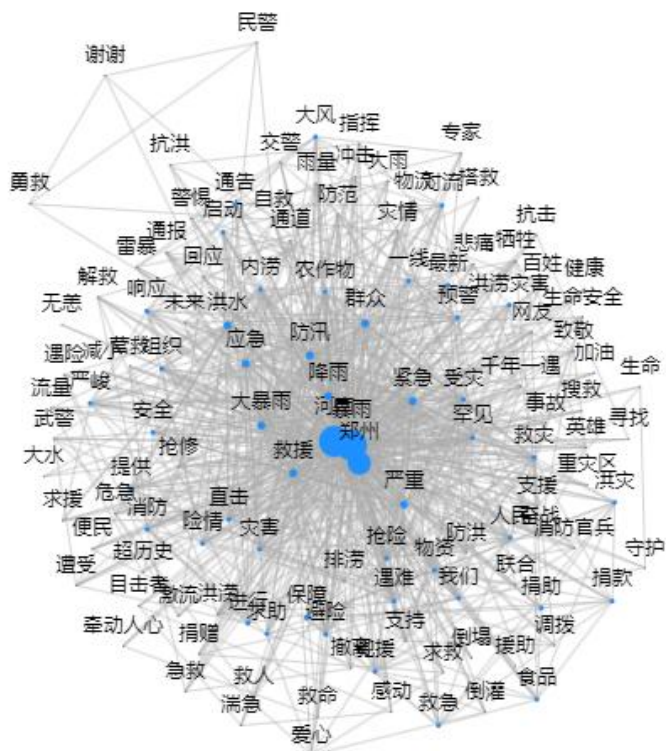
民警
谢谢
抗洪
勇救
大风
指挥
交警
雨量
冲击
大雨
专家
通告
警惕
自救
防范
物流
财济
搭救
启动
通道
灾情
通报
抗击
雷暴
回应
悲痛
牺牲
解救
内涝
农作物
一线
最新
百姓
健康
响应
洪涝灾害
无恙
未来
洪水
群众
预警
生命安全
网友
遇险
减少
严峻
应急
防汛
致敬
流量
加油
生命
武警
降雨
紧急
受灾
千年一遇
河南
暴雨
搜救
安全
大暴雨
郑州
事故
寻找
大水
抢修
罕见
英雄
救灾
提供
救援
重灾区
求援
危急
消防
严重
支援
洪灾
便民
险情
直击
人民
子弟
消防官兵
灾害
防洪
守护
遭受
超历史
抢险
物资
目击者
排涝
遇难
联合
激流洪涛
我们
捐助
捐款
牵动人心
进行
求助
保障
遇险
调拨
捐赠
支持
撤离
驰援
求救
倒塌
援助
急救
救人
感动
倒灌
食品
救命
满急
救急
爱心